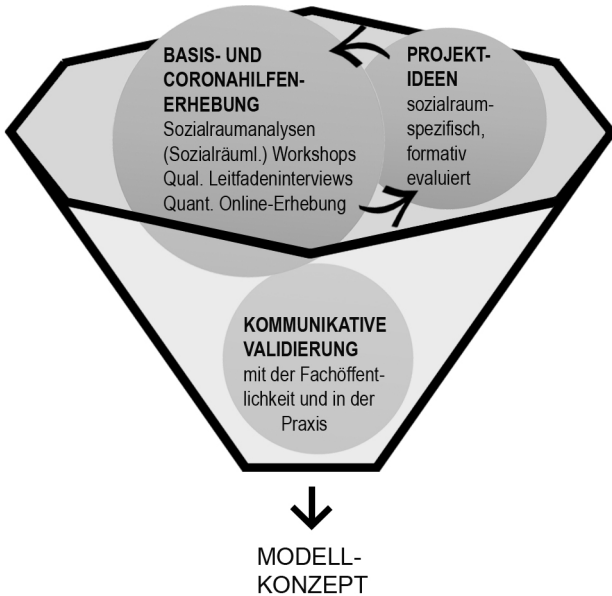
BASIS- UND CORONAHILFEN-ERHEBUNG
Sozialraumanalysen
(Sozialräuml.) Workshops
Qual. Leitfadeninterviews
Quant. Online-Erhebung

PROJEKT-IDEEN
sozialraumspezifisch, formativ evaluiert

KOMMUNIKATIVE VALIDIERUNG
mit der Fachöffentlichkeit und in der Praxis

MODELL-KONZEPT